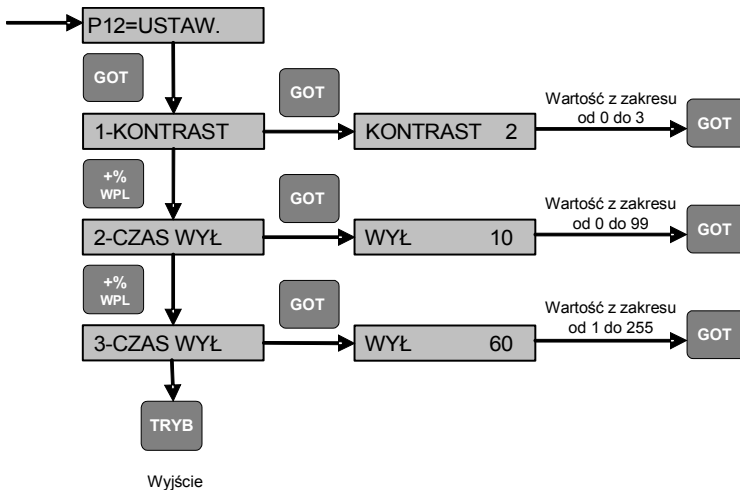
P12=USTAW.

GOT

GOT

1-KONTRAST

KONTRAST 2

Wartość z zakresu od 0 do 3

GOT

+% WPL

GOT

2-CZAS WYŁ

WYŁ 10

Wartość z zakresu od 0 do 99

GOT

+% WPL

GOT

3-CZAS WYŁ

WYŁ 60

Wartość z zakresu od 1 do 255

GOT

TRYB

Wyjście